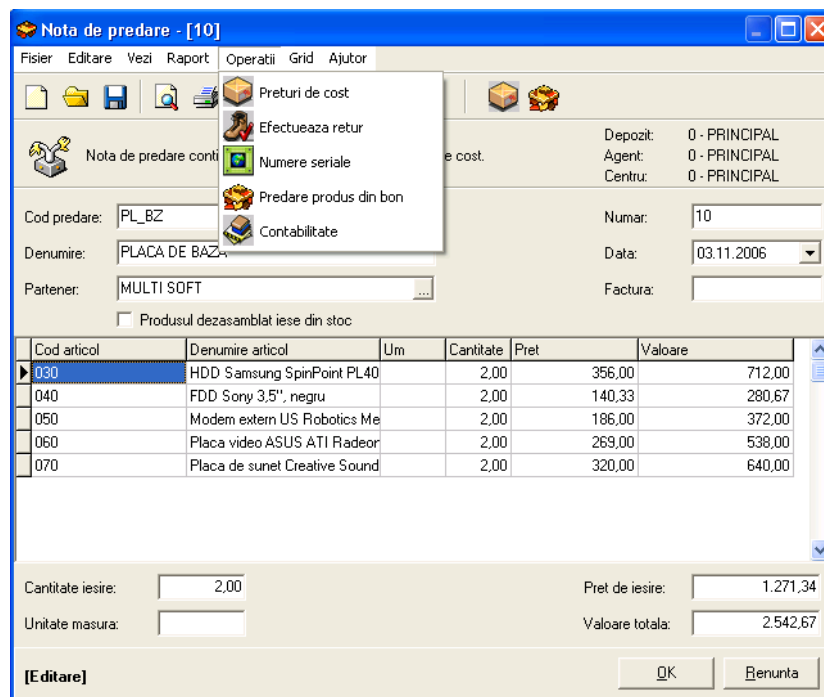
Nota de predare - [10]

Fisier Editare Vezi Raport Operatii Grid Ajutor

Preturi de cost
Efectueaza retur
Numere seriale
Predare produs din bon
Contabilitate

Nota de predare conti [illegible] e cost.

Depozit: 0 - PRINCIPAL
Agent: 0 - PRINCIPAL
Centru: 0 - PRINCIPAL

Cod predare: PL_BZ
Denumire: PLACA DE BAZA
Partener: MULTI SOFT
Produsul dezasamblat iese din stoc

Numar: 10
Data: 03.11.2006
Factura:

| Cod articol | Denumire articol | Um | Cantitate | Pret | Valoare |
|---|---|---|---|---|---|
| 030 | HDD Samsung SpinPoint PL40 | | 2,00 | 356,00 | 712,00 |
| 040 | FDD Sony 3,5'', negru | | 2,00 | 140,33 | 280,67 |
| 050 | Modem extern US Robotics Me | | 2,00 | 186,00 | 372,00 |
| 060 | Placa video ASUS ATI Radeor | | 2,00 | 269,00 | 538,00 |
| 070 | Placa de sunet Creative Sound | | 2,00 | 320,00 | 640,00 |

Cantitate iesire: 2,00
Unitate masura:

Pret de iesire: 1.271,34
Valoare totala: 2.542,67

[Editare]

OK
Renunta